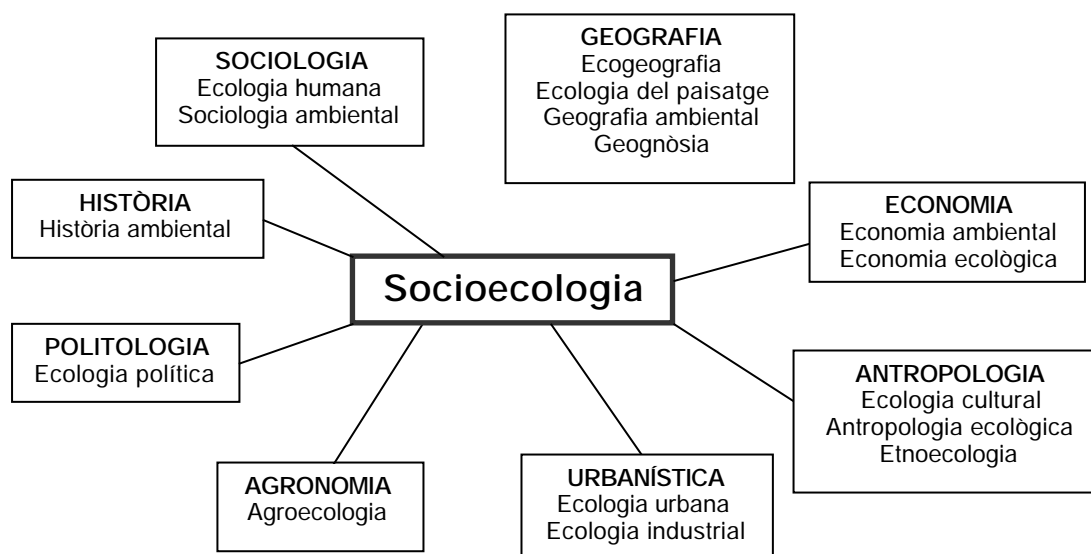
SOCIOLOGIA
Ecologia humana
Sociologia ambiental

GEOGRAFIA
Ecogeografia
Ecologia del paisatge
Geografia ambiental
Geognòsia

HISTÒRIA
Història ambiental

ECONOMIA
Economia ambiental
Economia ecològica

Socioecologia

POLITOLOGIA
Ecologia política

ANTROPOLOGIA
Ecologia cultural
Antropologia ecològica
Etnoecologia

AGRONOMIA
Agroecologia

URBANÍSTICA
Ecologia urbana
Ecologia industrial